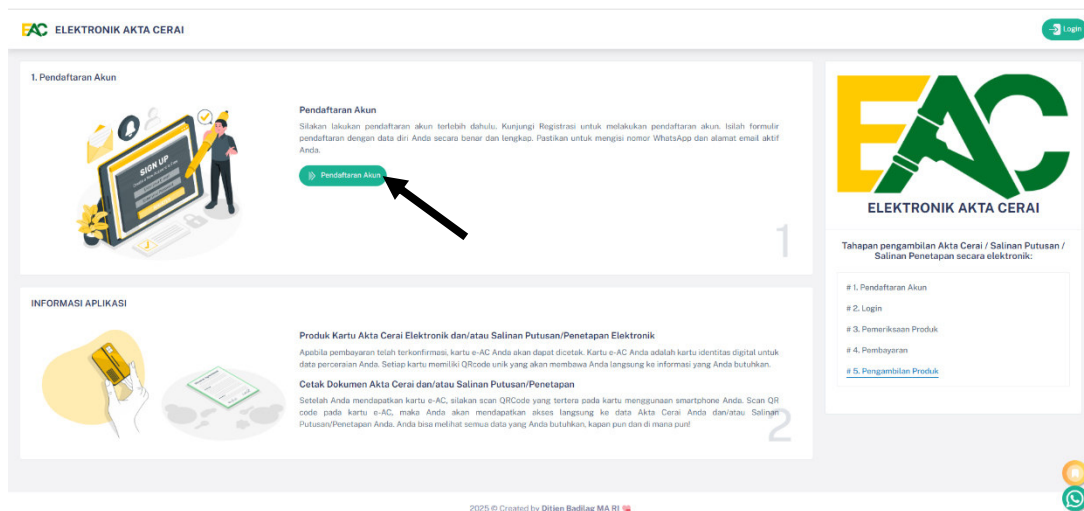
EAC ELEKTRONIK AKTA CERAI

Login

1. Pendaftaran Akun

SIGN UP

Pendaftaran Akun

Silakan lakukan pendaftaran akun terlebih dahulu. Kunjungi Registrasi untuk melakukan pendaftaran akun. Isilah formulir pendaftaran dengan data diri Anda secara benar dan lengkap. Pastikan untuk mengisi nomor WhatsApp dan alamat email aktif Anda.

Pendaftaran Akun

1

INFORMASI APLIKASI

Produk Kartu Akta Cerai Elektronik dan/atau Salinan Putusan/Penetapan Elektronik

Apabila pembayaran telah terkonfirmasi, kartu e-AC Anda akan dapat dicetak. Kartu e-AC Anda adalah kartu identitas digital untuk data perceraian Anda. Setiap kartu memiliki QRcode unik yang akan membawa Anda langsung ke informasi yang Anda butuhkan.

Cetak Dokumen Akta Cerai dan/atau Salinan Putusan/Penetapan

Setelah Anda mendapatkan kartu e-AC, silakan scan QRCode yang tertera pada kartu menggunaan smartphone Anda. Scan QR code pada kartu e-AC, maka Anda akan mendapatkan akses langsung ke data Akta Cerai Anda dan/atau Salinan Putusan/Penetapan Anda. Anda bisa melihat semua data yang Anda butuhkan, kapan pun dan di mana pun!

2

EAC

ELEKTRONIK AKTA CERAI

Tahapan pengambilan Akta Cerai / Salinan Putusan / Salinan Penetapan secara elektronik:

# 1. Pendaftaran Akun

# 2. Login

# 3. Pemeriksaan Produk

# 4. Pembayaran

# 5. Pengambilan Produk

2025 © Created by Ditjen Badilag MA RI